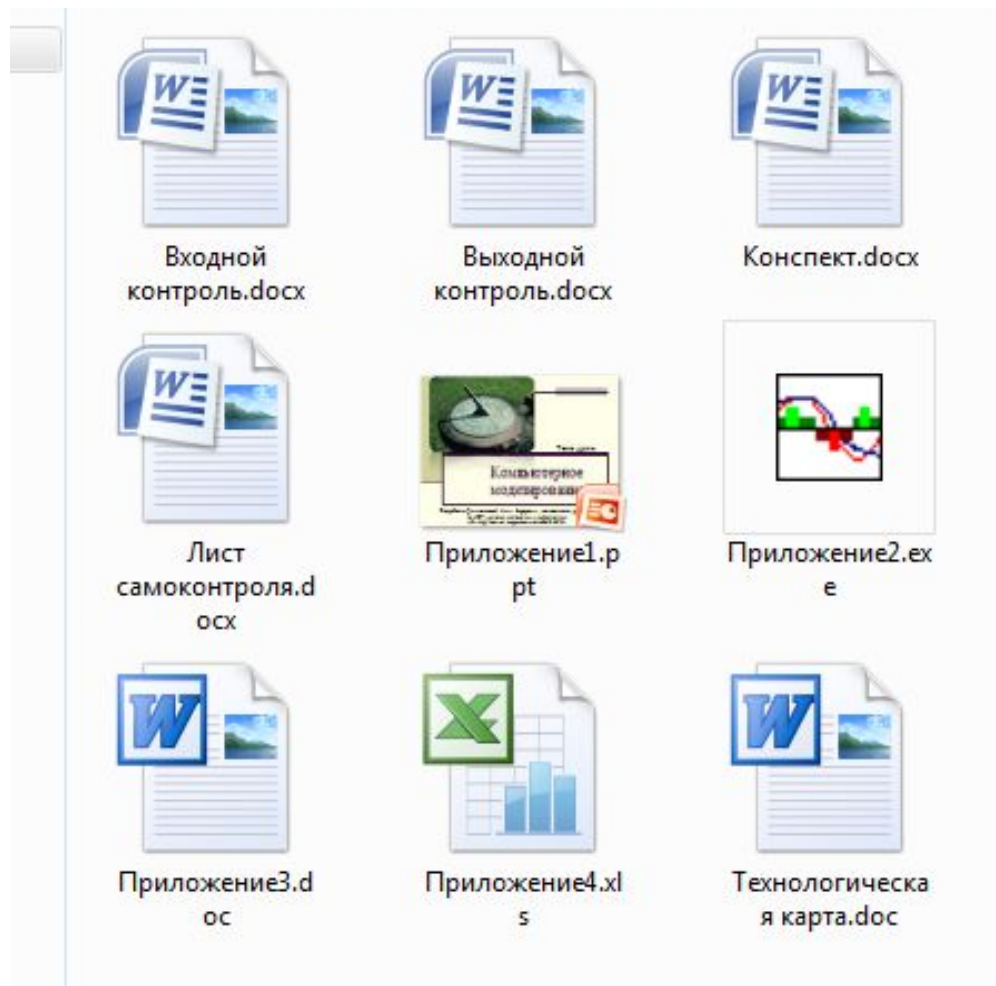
Входной контроль.docx

Выходной контроль.docx

Конспект.docx

Лист самоконтроля.docx

Компьютерное моделирование

Приложение1.ppt

Приложение2.exe

Приложение3.doc

Приложение4.xls

Технологическая карта.doc